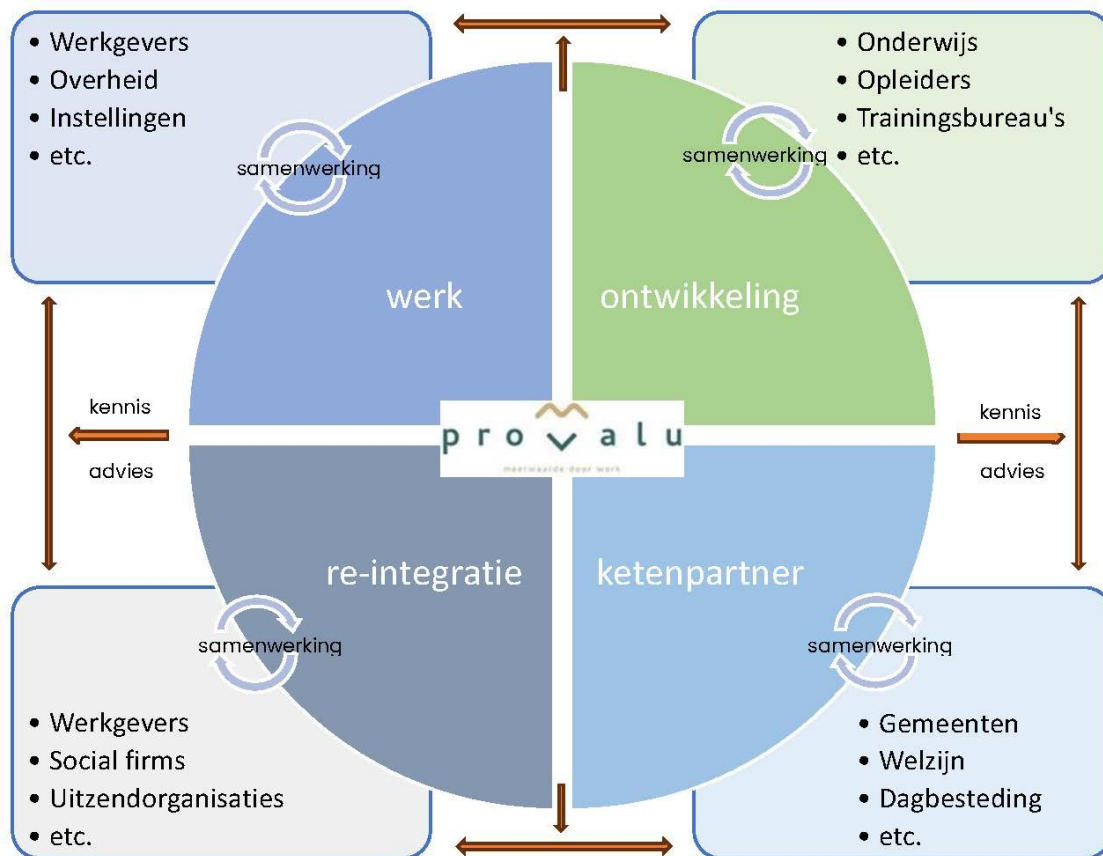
• Werkgevers
• Overheid
• Instellingen
• etc.

samenwerking

• Onderwijs
• Opleiders
• Trainingsbureau's
• etc.

samenwerking

werk

ontwikkeling

kennis

advies

provalu
meerwaarde door werk

kennis

advies

re-integratie

ketenpartner

samenwerking

samenwerking

• Werkgevers
• Social firms
• Uitzendorganisaties
• etc.

• Gemeenten
• Welzijn
• Dagbesteding
• etc.